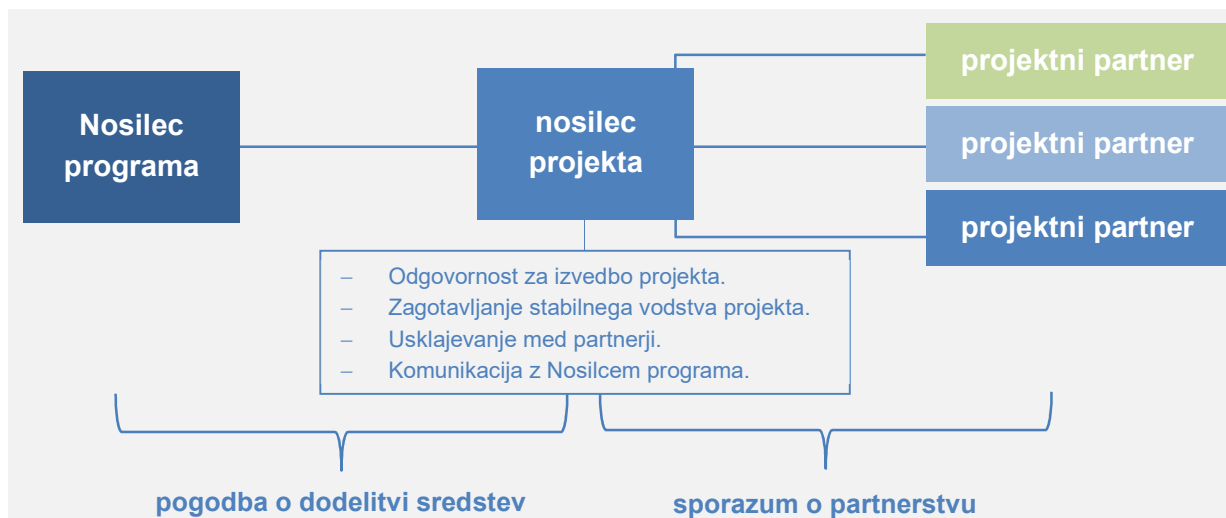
Nosilec programa

nosilec projekta

projektni partner

projektni partner

projektni partner

– Odgovornost za izvedbo projekta.
– Zagotavljanje stabilnega vodstva projekta.
– Usklajevanje med partnerji.
– Komunikacija z Nosilcem programa.

pogodba o dodelitvi sredstev

sporazum o partnerstvu